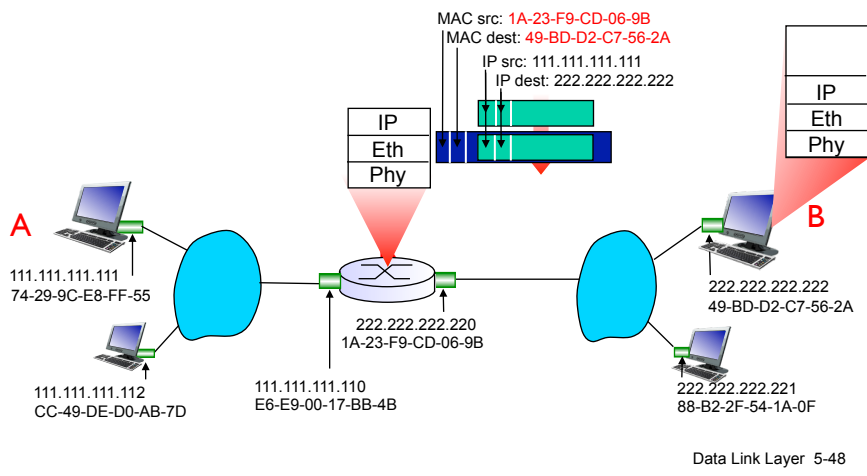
MAC src: 1A-23-F9-CD-06-9B
MAC dest: 49-BD-D2-C7-56-2A
IP src: 111.111.111.111
IP dest: 222.222.222.222

IP
Eth
Phy

IP
Eth
Phy

A

B

111.111.111.111
74-29-9C-E8-FF-55

111.111.111.112
CC-49-DE-D0-AB-7D

111.111.111.110
E6-E9-00-17-BB-4B

222.222.222.220
1A-23-F9-CD-06-9B

222.222.222.222
49-BD-D2-C7-56-2A

222.222.222.221
88-B2-2F-54-1A-0F

Data Link Layer 5-48